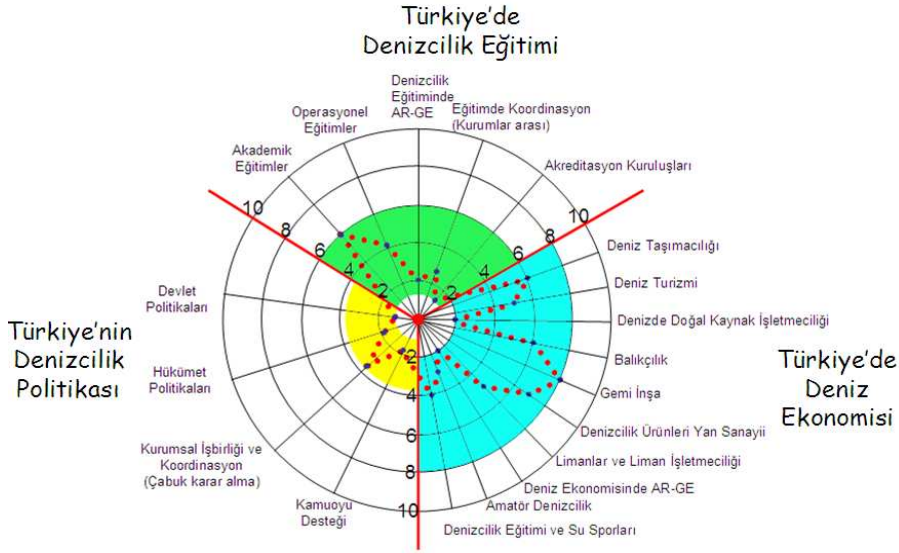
Türkiye'de Denizcilik Eğitimi

Denizcilik Eğitiminde AR-GE

Eğitimde Koordinasyon (Kurumlar arası)

Akreditasyon Kuruluşları

Operasyonel Eğitimler

Akademik Eğitimler

10
8
6
4
2

2
4
6
8
10

Deniz Taşımacılığı

Deniz Turizmi

Denizde Doğal Kaynak İşletmeciliği

Balıkçılık

Gemi İnşa

Denizcilik Ürünleri Yan Sanayii

Limanlar ve Liman İşletmeciliği

Deniz Ekonomisinde AR-GE

Amatör Denizcilik

Denizcilik Eğitimi ve Su Sporları

Türkiye'de Deniz Ekonomisi

2
4
6
8
10

Devlet Politikaları

Hükümet Politikaları

Kurumsal İşbirliği ve Koordinasyon (Çabuk karar alma)

Kamuoyu Desteği

Türkiye'nin Denizcilik Politikası